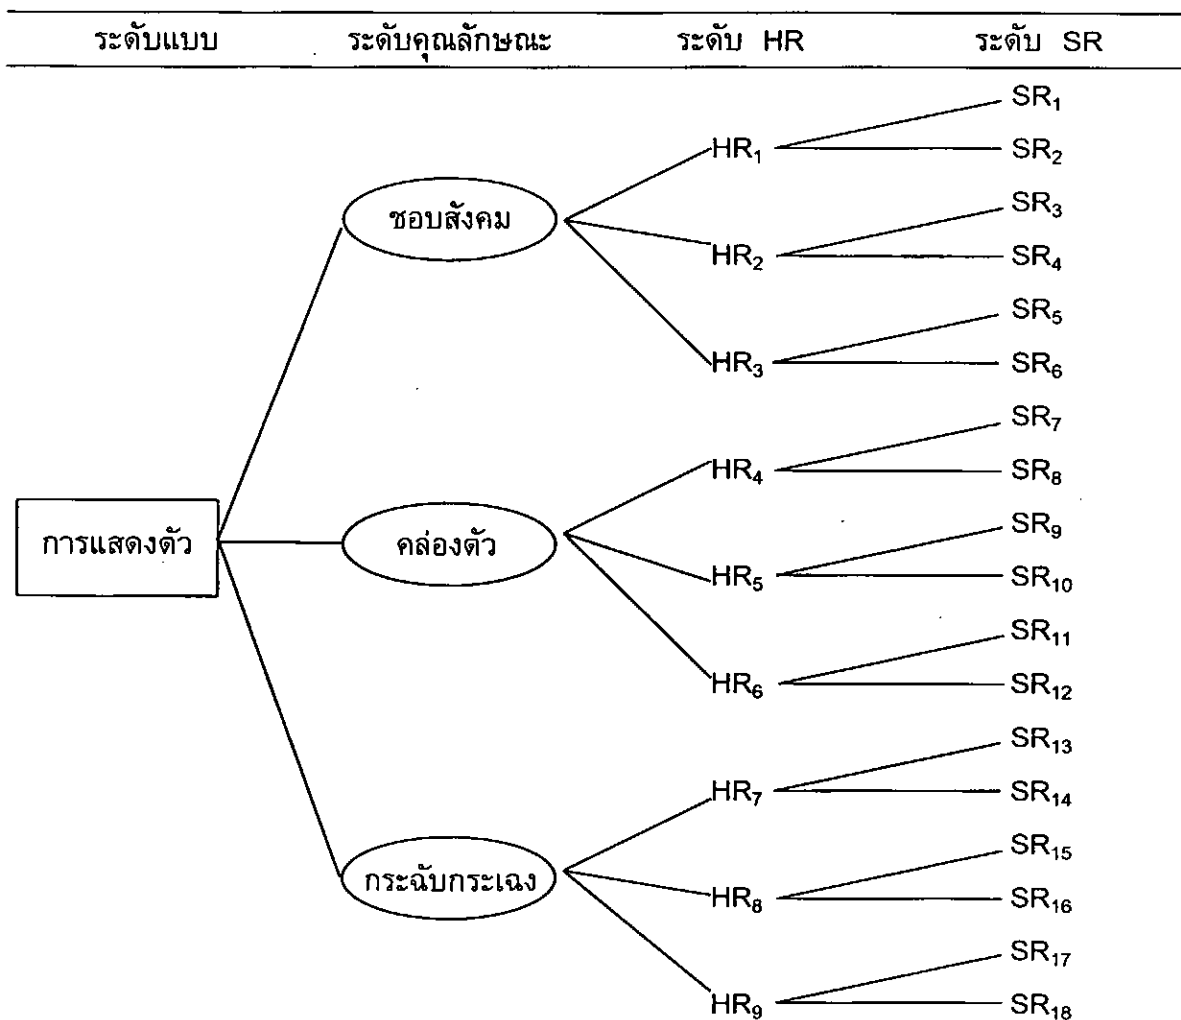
ระดับแบบ ระดับคุณลักษณะ ระดับ HR ระดับ SR

การแสดงตัว

ชอบสังคม

$HR_1$ $SR_1$ $SR_2$

$HR_2$ $SR_3$ $SR_4$

$HR_3$ $SR_5$ $SR_6$

คล่องตัว

$HR_4$ $SR_7$ $SR_8$

$HR_5$ $SR_9$ $SR_{10}$

$HR_6$ $SR_{11}$ $SR_{12}$

กระฉับกระเฉง

$HR_7$ $SR_{13}$ $SR_{14}$

$HR_8$ $SR_{15}$ $SR_{16}$

$HR_9$ $SR_{17}$ $SR_{18}$